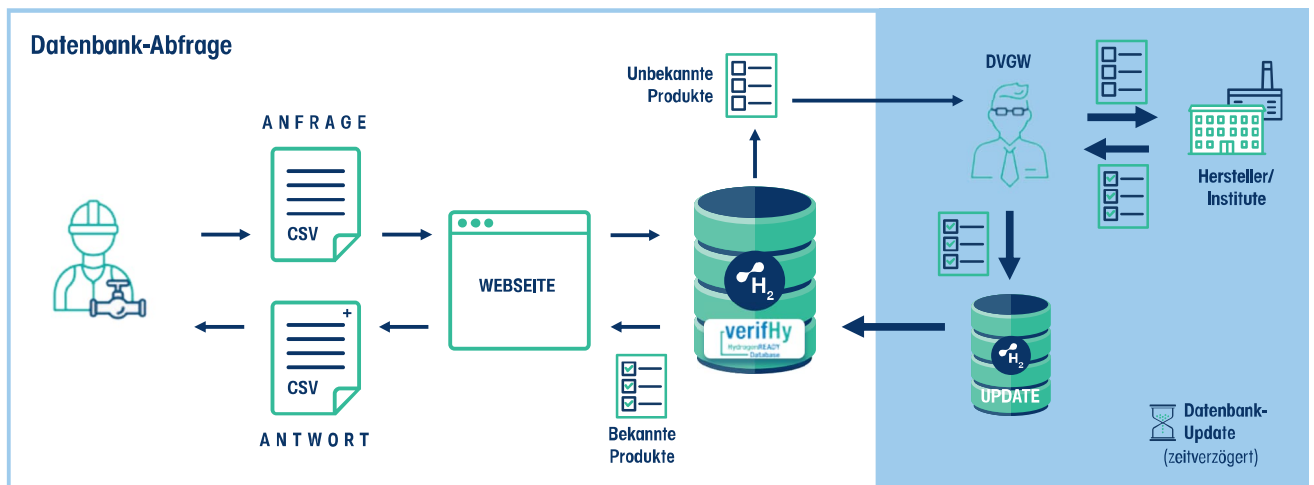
Datenbank-Abfrage

ANFRAGE

CSV

WEBSEITE

Unbekannte Produkte

DVGW

Hersteller/ Institute

$H_2$

verifHy
HydrogenREADY
Database

$H_2$

UPDATE

CSV

ANTWORT

Bekannte Produkte

Datenbank-Update
(zeitverzögert)